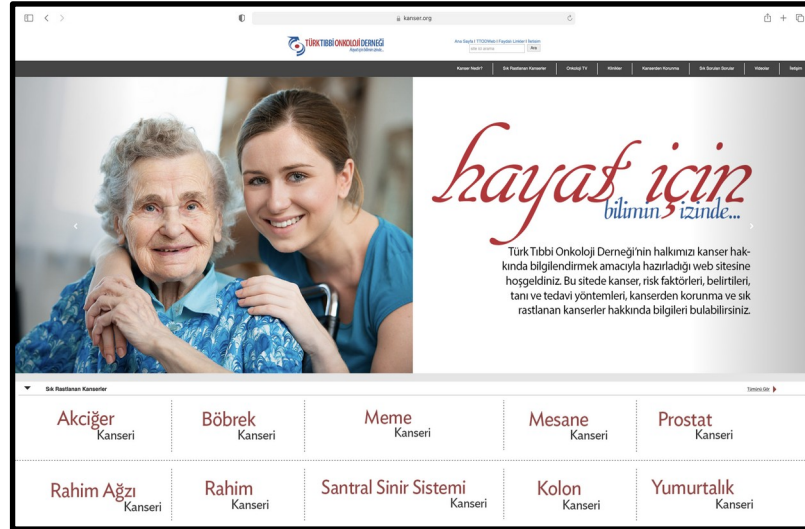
kanser.org

TÜRK TIBBİ ONKOLOJİ DERNEĞİ
hayat için bilimin izinde...

Ana Sayfa | TTOD Web | Faydalı Linkler | İletişim
Ara

Kanser Nedir? | Sık Rastlanan Kanserler | Onkoloji TV | Klinikler | Kanserden Korunma | Sık Sorulan Sorular | Videolar | İletişim

hayat için
bilimin izinde...

Türk Tıbbi Onkoloji Derneği'nin halkımızı kanser hakkında bilgilendirmek amacıyla hazırladığı web sitesine hoşgeldiniz. Bu sitede kanser, risk faktörleri, belirtileri, tanı ve tedavi yöntemleri, kanserden korunma ve sık rastlanan kanserler hakkında bilgileri bulabilirsiniz.

Sık Rastlanan Kanserler
Tümünü Gör

Akciğer Kanseri
Böbrek Kanseri
Meme Kanseri
Mesane Kanseri
Prostat Kanseri

Rahim Ağzı Kanseri
Rahim Kanseri
Santral Sinir Sistemi Kanseri
Kolon Kanseri
Yumurtalık Kanseri